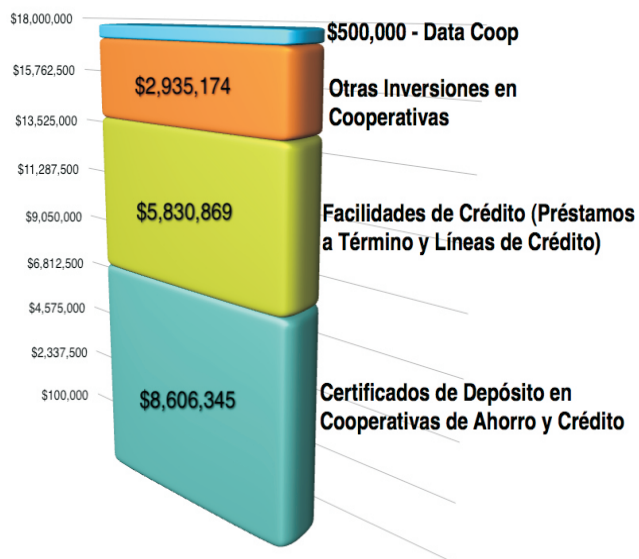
$18,000,000
$15,762,500
$13,525,000
$11,287,500
$9,050,000
$6,812,500
$4,575,000
$2,337,500
$100,000

$500,000 - Data Coop

$2,935,174

Otras Inversiones en Cooperativas

$5,830,869

Facilidades de Crédito (Préstamos a Término y Líneas de Crédito)

$8,606,345

Certificados de Depósito en Cooperativas de Ahorro y Crédito